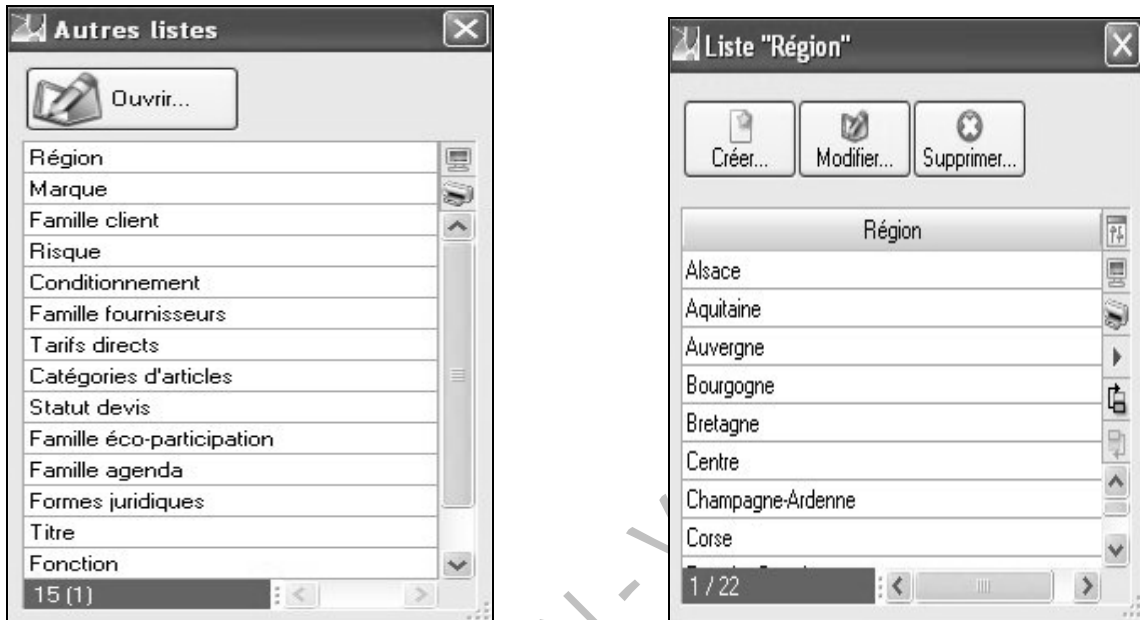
Autres listes

Ouvrir...

Région
Marque
Famille client
Risque
Conditionnement
Famille fournisseurs
Tarifs directs
Catégories d'articles
Statut devis
Famille éco-participation
Famille agenda
Formes juridiques
Titre
Fonction

15 (1)

Liste "Région"

Créer...
Modifier...
Supprimer...

| Région |
|---|
| Alsace |
| Aquitaine |
| Auvergne |
| Bourgogne |
| Bretagne |
| Centre |
| Champagne-Ardenne |
| Corse |
| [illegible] |

1 / 22